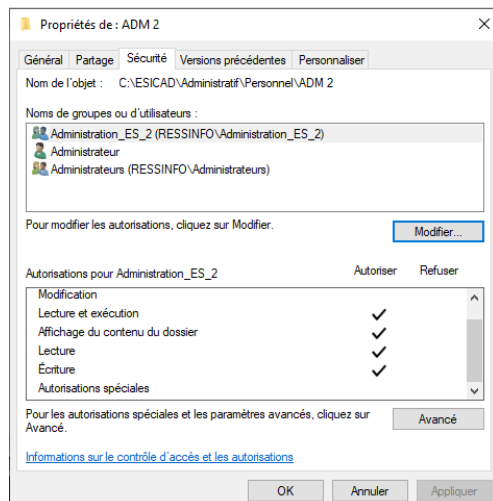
Propriétés de : ADM 2

Général | Partage | Sécurité | Versions précédentes | Personnaliser

Nom de l'objet : C:\ESICAD\Administratif\Personnel\ADM 2

Noms de groupes ou d'utilisateurs :

Administration_ES_2 (RESSINFO\Administration_ES_2)
Administrateur
Administrateurs (RESSINFO\Administrateurs)

Pour modifier les autorisations, cliquez sur Modifier.

Modifier...

| Autorisations pour Administration_ES_2 | Autoriser | Refuser |
|---|---|---|
| Modification | | |
| Lecture et exécution | ✓ | |
| Affichage du contenu du dossier | ✓ | |
| Lecture | ✓ | |
| Écriture | ✓ | |
| Autorisations spéciales | | |

Pour les autorisations spéciales et les paramètres avancés, cliquez sur Avancé.

Avancé

Informations sur le contrôle d'accès et les autorisations

OK | Annuler | Appliquer